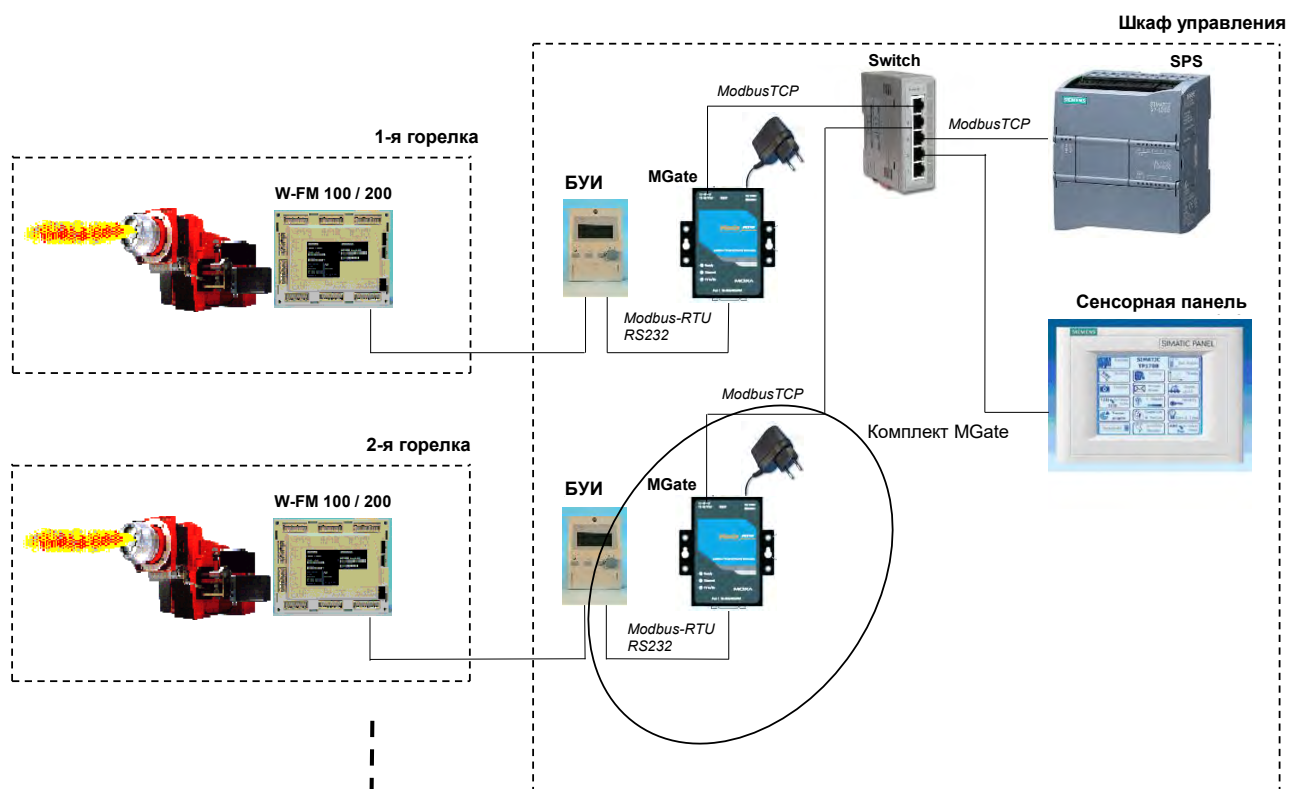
Шкаф управления

Switch

SPS

ModbusTCP

ModbusTCP

1-я горелка

W-FM 100 / 200

БУИ

MGate

Modbus-RTU RS232

Сенсорная панель

SIMATIC PANEL

ModbusTCP

Комплект MGate

2-я горелка

W-FM 100 / 200

БУИ

MGate

Modbus-RTU RS232